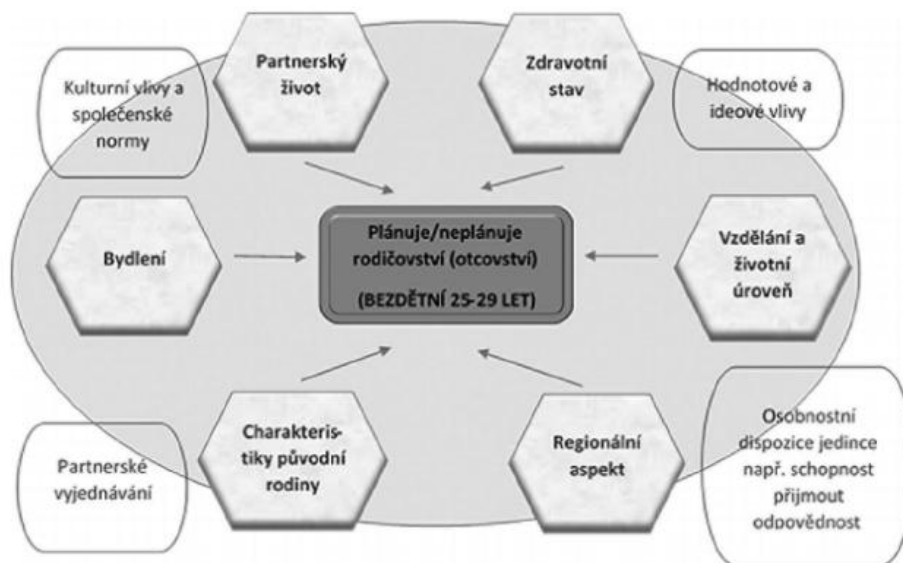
Kulturní vlivy a společenské normy

Partnerský život

Zdravotní stav

Hodnotové a ideové vlivy

Bydlení

Plánuje/neplánuje rodičovství (otcovství)

(BEZDĚTNÍ 25-29 LET)

Vzdělání a životní úroveň

Partnerské vyjednávání

Charakteristiky původní rodiny

Regionální aspekt

Osobnostní dispozice jedince např. schopnost přijmout odpovědnost